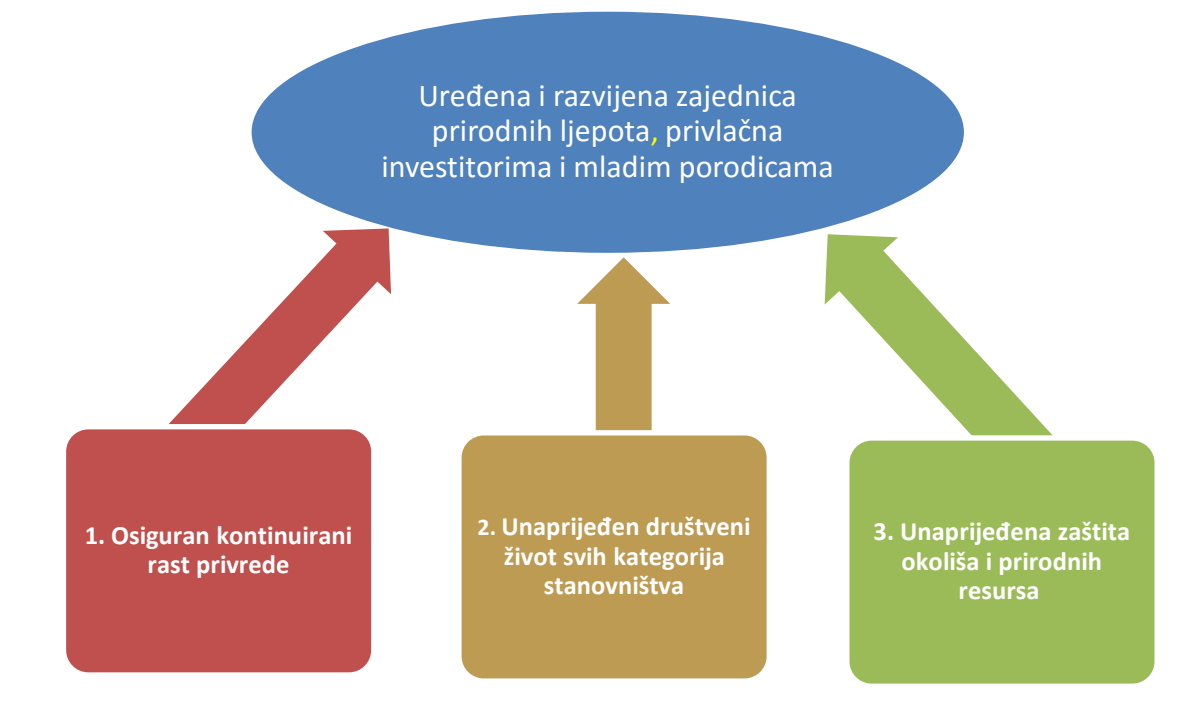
Uređena i razvijena zajednica prirodnih ljepota, privlačna investitorima i mladim porodicama

1. Osiguran kontinuirani rast privrede

2. Unaprijeđen društveni život svih kategorija stanovništva

3. Unaprijeđena zaštita okoliša i prirodnih resursa